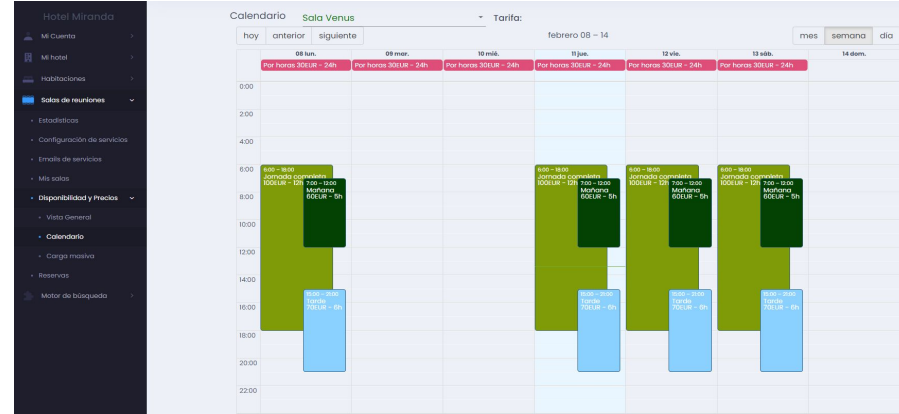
Hotel Miranda
Mi Cuenta
Mi hotel
Habitaciones
Salas de reuniones
• Estadísticos
• Configuración de servicios
• Emails de servicios
• Mis salas
• Disponibilidad y Precios
• Vista General
• Calendario
• Carga masiva
• Reservas
Motor de búsqueda

Calendario Sala Venus Tarifa:
hoy anterior siguiente
febrero 08 – 14
mes semana día

| | 08 lun. | 09 mar. | 10 mié. | 11 jue. | 12 vie. | 13 sáb. | 14 dom. |
|---|---|---|---|---|---|---|---|
| | Por horas 30EUR - 24h | Por horas 30EUR - 24h | Por horas 30EUR - 24h | Por horas 30EUR - 24h | Por horas 30EUR - 24h | Por horas 30EUR - 24h | |

0:00
2:00
4:00
6:00
8:00
10:00
12:00
14:00
16:00
18:00
20:00
22:00

6:00 – 18:00 Jornada completa 100EUR - 12h
7:00 – 12:00 Mañana 60EUR - 5h
15:00 – 20:00 Tarde 70EUR - 5h

6:00 – 18:00 Jornada completa 100EUR - 12h
7:00 – 12:00 Mañana 60EUR - 5h
15:00 – 20:00 Tarde 70EUR - 5h

6:00 – 18:00 Jornada completa 100EUR - 12h
7:00 – 12:00 Mañana 60EUR - 5h
15:00 – 20:00 Tarde 70EUR - 5h

6:00 – 18:00 Jornada completa 100EUR - 12h
7:00 – 12:00 Mañana 60EUR - 5h
15:00 – 20:00 Tarde 70EUR - 5h